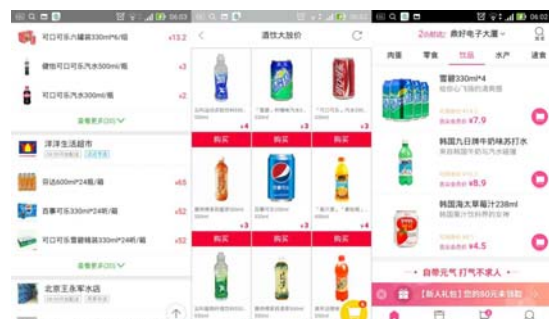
06:03

可口可乐六罐装330ml*6/组 ¥13.2

健怡可口可乐汽水500ml/瓶 ¥3

可口可乐汽水300ml/瓶 ¥2

查看更多(30)

洋洋生活超市

芬达600ml*24瓶/箱 ¥65

百事可乐330ml*24听/箱 ¥52

可口可乐雪碧罐装330ml*24听/箱 ¥52

查看更多(30)

北京王永军水店

06:03

酒饮大放价

¥4

购买

¥3

购买

¥3

购买

¥3

购买

¥3

购买

¥4

购买

06:03

鼎好电子大厦

肉蛋 零食 饮品 水产 速食

雪碧330ml*4

¥7.9

韩国九日牌牛奶味苏打水

¥8.9

韩国海太草莓汁238ml

¥4.5

自带元气 打气不求人

【新人礼包】您的50元未领取